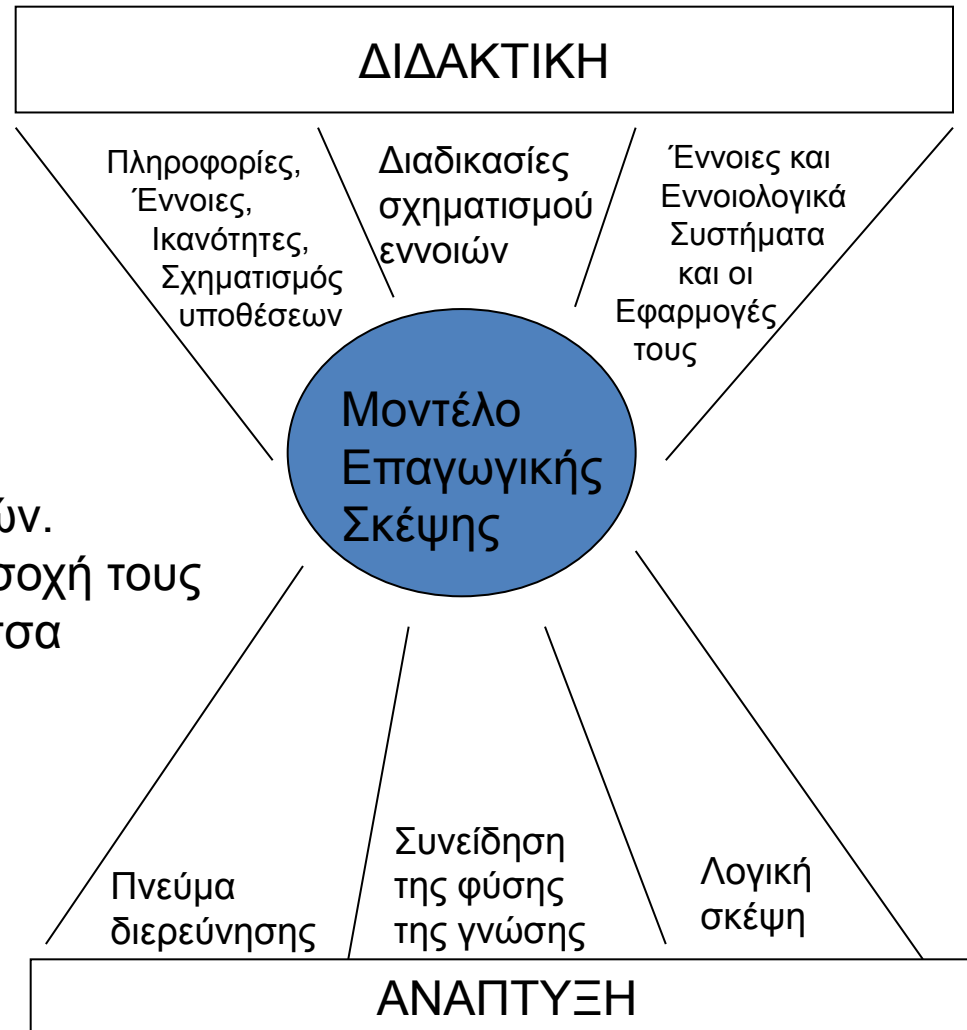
ΔΙΔΑΚΤΙΚΗ

Πληροφορίες, Έννοιες, Ικανότητες, Σχηματισμός υποθέσεων

Διαδικασίες σχηματισμού εννοιών

Έννοιες και Εννοιολογικά Συστήματα και οι Εφαρμογές τους

Μοντέλο Επαγωγικής Σκέψης

ών.
σοχή τους
τσα

Πνεύμα διερεύνησης

Συνείδηση της φύσης της γνώσης

Λογική σκέψη

ΑΝΑΠΤΥΞΗ